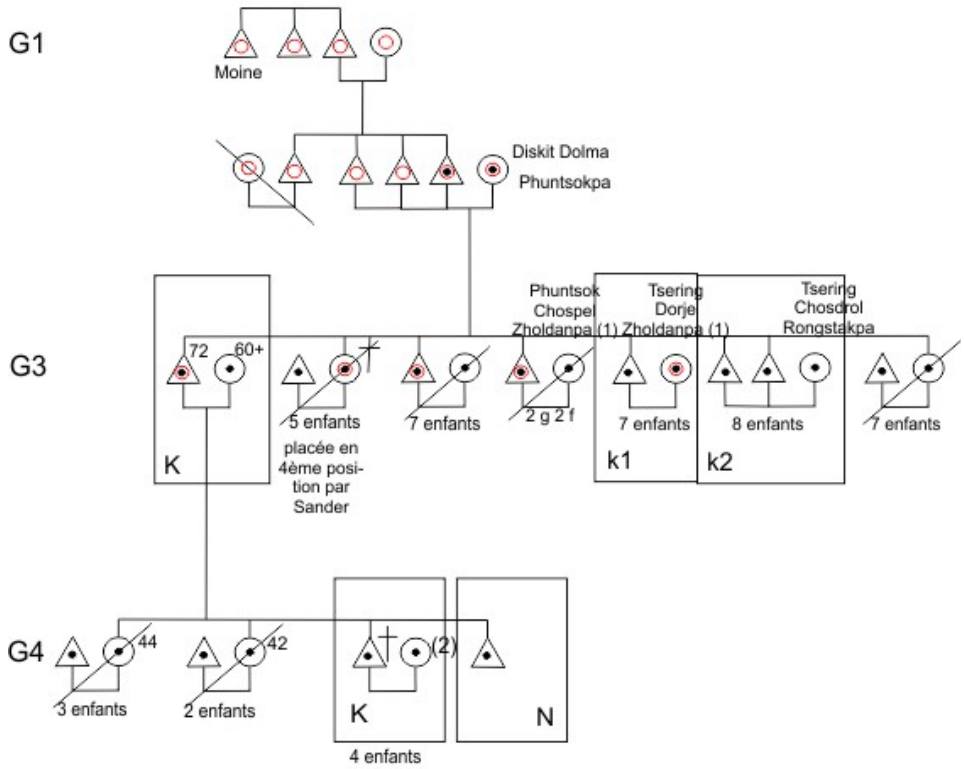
G1

Moine

Diskit Dolma

Phuntsokpa

G3

72

60+

K

5 enfants

placée en 4ème position par Sander

7 enfants

Phuntsok Chospel Zholdanpa (1)

2 g 2 f

Tsering Dorje Zholdanpa (1)

7 enfants

k1

Tsering Chosdrol Rongstakpa

8 enfants

k2

7 enfants

G4

44

3 enfants

42

2 enfants

(2)

K

4 enfants

N